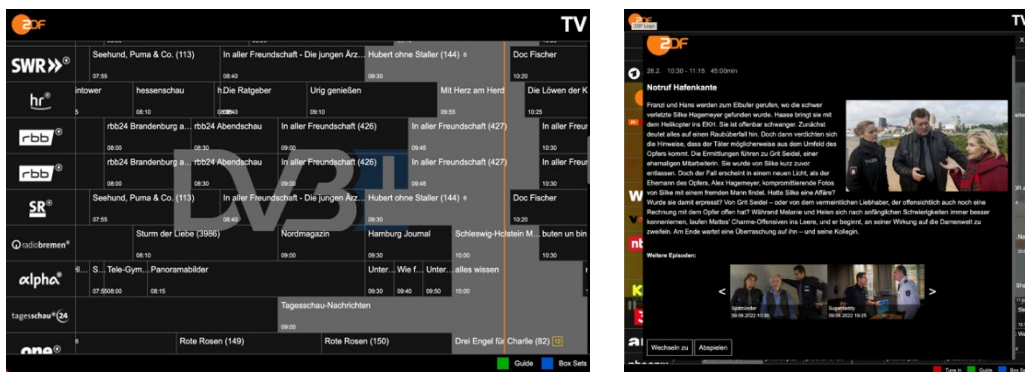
ZDF

TV

SWR

Seehund, Puma & Co. (113)
07:55
In aller Freundschaft - Die jungen Ärz...
08:40
Hubert ohne Staller (144)
09:30
Doc Fischer
10:20

hr

intower
hessenschau
08:10
Die Ratgeber
08:30
Urig genießen
09:10
Mit Herz am Herd
09:55
Die Löwen der K
10:25

rbb

rbb24 Brandenburg a...
08:00
rbb24 Abendschau
08:30
In aller Freundschaft (426)
09:00
In aller Freundschaft (427)
09:45
In aller Freun
10:30

rbb

rbb24 Brandenburg a...
08:00
rbb24 Abendschau
08:30
In aller Freundschaft (426)
09:00
In aller Freundschaft (427)
09:45
In aller Freun
10:30

SR

Seehund, Puma & Co. (113)
07:55
In aller Freundschaft - Die jungen Ärz...
08:40
Hubert ohne Staller (144)
09:30
Doc Fischer
10:20

radiobremen

Sturm der Liebe (3986)
08:10
Nordmagazin
09:00
Hamburg Journal
09:30
Schleswig-Holstein M...
10:00
buten un bin
10:30

alpha

S...
07:55
Tele-Gym...
08:00
Panoramabilder
08:15
Unter...
09:30
Wie f...
09:40
Unter...
09:50
alles wissen
10:00

tagesschau24

Tagesschau-Nachrichten
09:00

one

Rote Rosen (149)
Rote Rosen (150)
Drei Engel für Charlie (82)

DVB

Guide
Box Sets

ZDF Logo

ZDF

TV

28.2. 10:30 - 11:15 45:00min

Notruf Hafenkante

Franzi und Hans werden zum Elbufer gerufen, wo die schwer verletzte Silke Hagemeyer gefunden wurde. Haase bringt sie mit dem Hellikopter ins EKH. Sie ist offenbar schwanger. Zunächst deutet alles auf einen Raubüberfall hin. Doch dann verdichten sich die Hinweise, dass der Täter möglicherweise aus dem Umfeld des Opfers kommt. Die Ermittlungen führen zu Grit Seidel, einer ehemaligen Mitarbeiterin. Sie wurde von Silke kurz zuvor entlassen. Doch der Fall erscheint in einem neuen Licht, als der Ehemann des Opfers, Alex Hagemeyer, kompromittierende Fotos von Silke mit einem fremden Mann findet. Hatte Silke eine Affäre? Wurde sie damit erpresst? Von Grit Seidel – oder von dem vermeintlichen Liebhaber, der offensichtlich auch noch eine Rechnung mit dem Opfer offen hat? Während Melanie und Helen sich nach anfänglichen Schwierigkeiten immer besser kennenlernen, laufen Mattes' Charme-Offensiven ins Leere, und er beginnt, an seiner Wirkung auf die Damenwelt zu zweifeln. Am Ende wartet eine Überraschung auf ihn – und seine Kollegin.

Weitere Episoden:

Spätzünder
09.06.2022 10:30

Sugardaddy
09.06.2022 19:25

Wechseln zu
Abspielen

Tune in
Guide
Box Sets